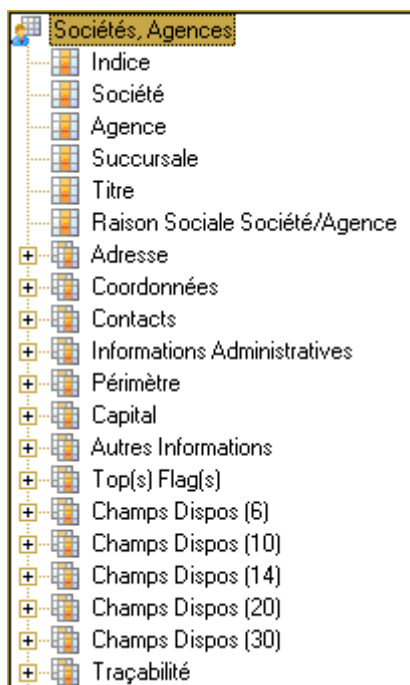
Sociétés, Agences
Indice
Société
Agence
Succursale
Titre
Raison Sociale Société/Agence
Adresse
Coordonnées
Contacts
Informations Administratives
Périmètre
Capital
Autres Informations
Top(s) Flag(s)
Champs Dispos (6)
Champs Dispos (10)
Champs Dispos (14)
Champs Dispos (20)
Champs Dispos (30)
Traçabilité